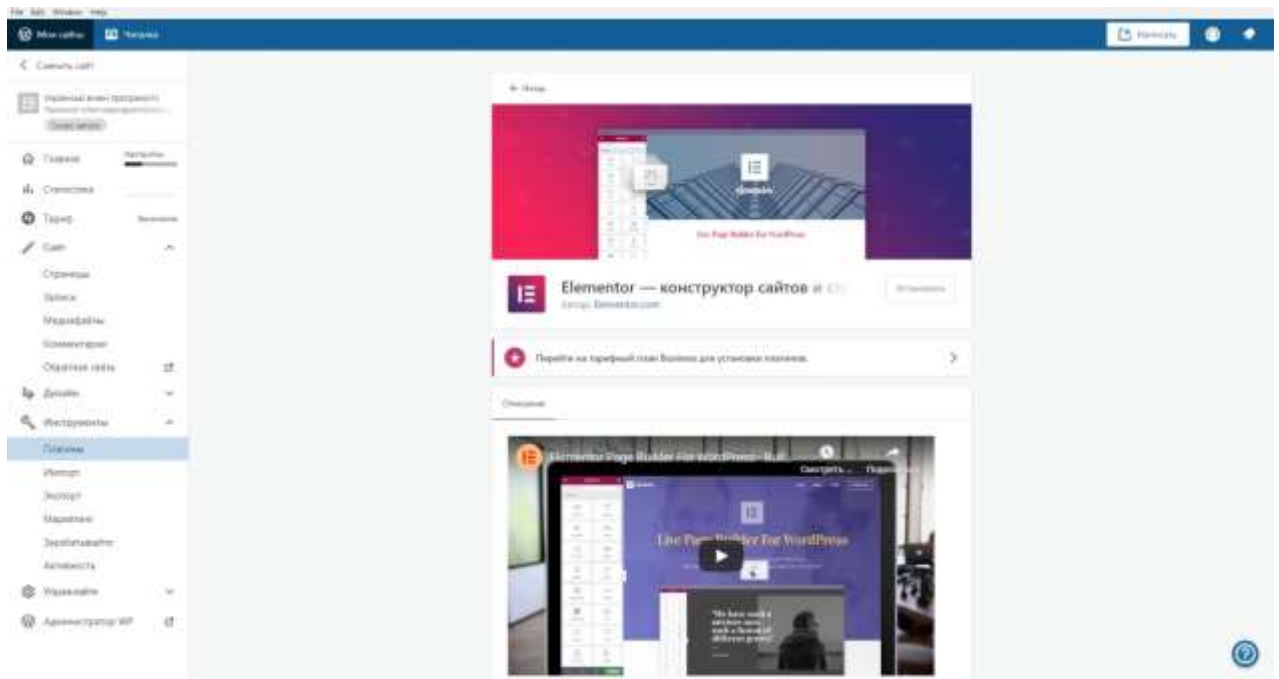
File Edit Window Help

Мои сайты Читалка

Написать

< Сменить сайт

Главная

Статистика

Тариф

Сайт

Страницы

Записи

Медиафайлы

Комментарии

Обратная связь

Дизайн

Инструменты

Плагины

Импорт

Экспорт

Маркетинг

Зарабатывайте

Активность

Управление

Администратор WP

← Назад

Live Page Builder For WordPress

Elementor — конструктор сайтов и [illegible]

Автор: Elementor.com

Установить

Перейти на тарифный план Business для установки плагинов.

Описание

Elementor Page Builder For WordPress - Buil...

Смотреть ...

Подели...

Live Page Builder For WordPress

"We have used a service once such a format of different genres"